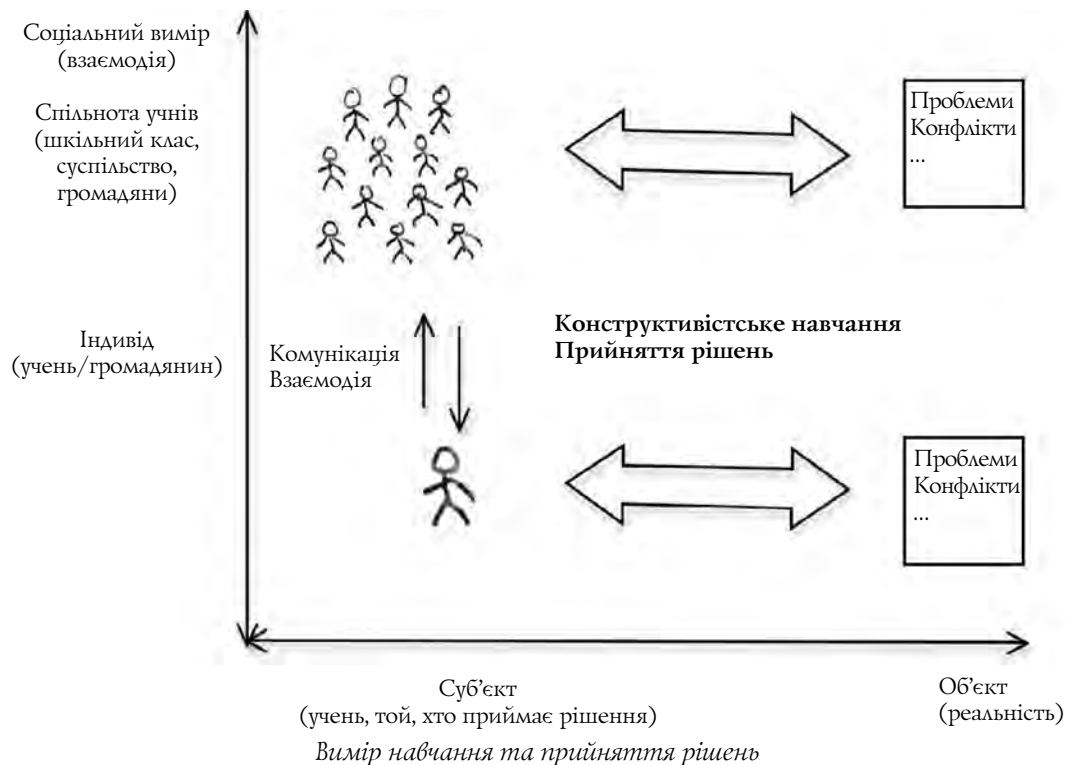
Соціальний вимір (взаємодія)

Спільнота учнів (шкільний клас, суспільство, громадяни)

Проблеми
Конфлікти
...

Індивід (учень/громадянин)

Комунікація
Взаємодія

Конструктивістське навчання
Прийняття рішень

Проблеми
Конфлікти
...

Суб'єкт
(учень, той, хто приймає рішення)

Об'єкт
(реальність)

Вимір навчання та прийняття рішень